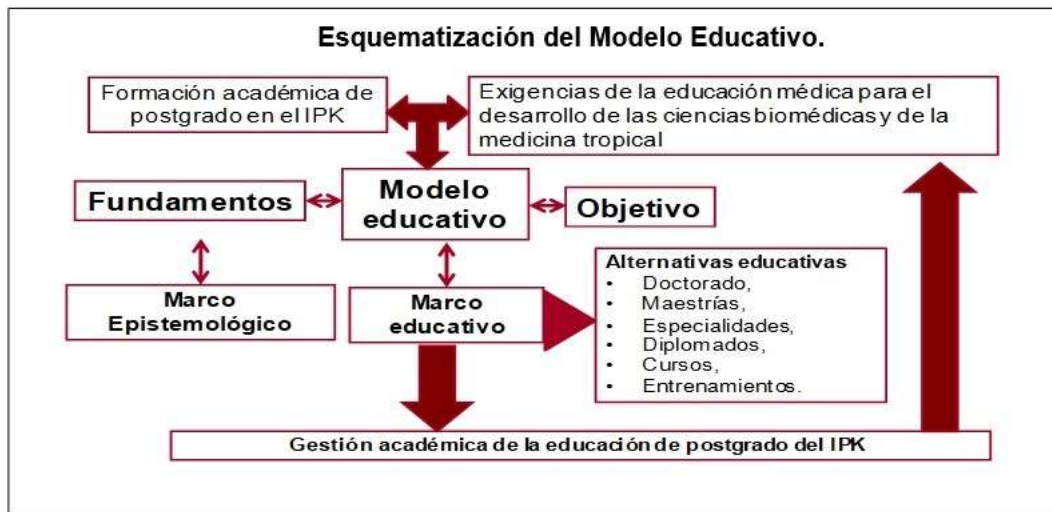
Esquematización del Modelo Educativo.

Formación académica de postgrado en el IPK

Exigencias de la educación médica para el desarrollo de las ciencias biomédicas y de la medicina tropical

Fundamentos

Modelo educativo

Objetivo

Marco Epistemológico

Marco educativo

Alternativas educativas
• Doctorado,
• Maestrías,
• Especialidades,
• Diplomados,
• Cursos,
• Entrenamientos.

Gestión académica de la educación de postgrado del IPK